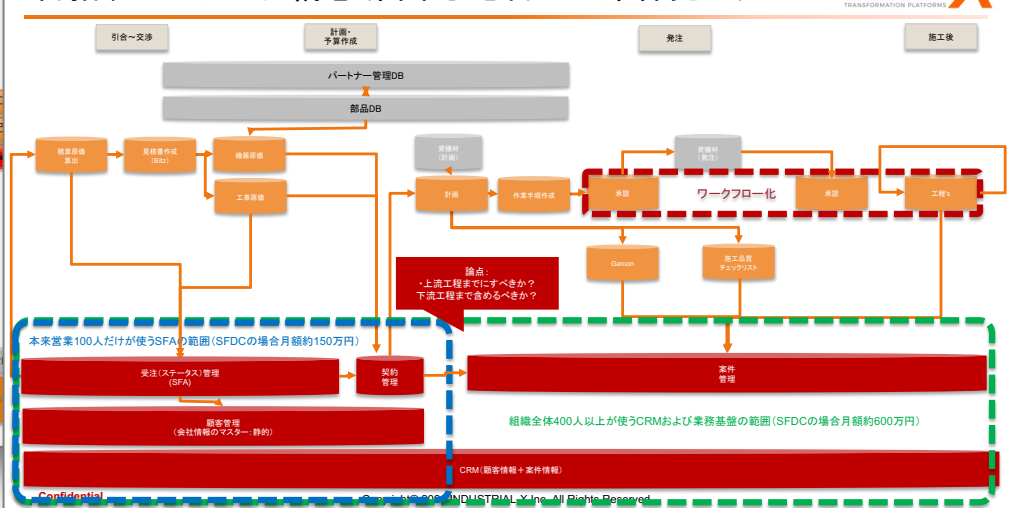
TRANSFORMATION PLATFORMS

引合～交渉

計画・予算作成

発注

施工後

パートナー管理DB

部品DB

積算原価算出

見積書作成（Bltz）

機器原価

工事原価

資機材（計画）

計画

作業手順作成

資機材（発注）

承認

ワークフロー化

承認

工程's

Garoon

施工品質チェックリスト

論点：
・上流工程までにすべきか？
下流工程まで含めるべきか？

本来営業100人だけが使うSFAの範囲（SFDCの場合月額約150万円）

受注（ステータス）管理（SFA）

契約管理

案件管理

顧客管理（会社情報のマスター：静的）

組織全体400人以上が使うCRMおよび業務基盤の範囲（SFDCの場合月額約600万円）

CRM（顧客情報＋案件情報）

Confidential

Copyright © 20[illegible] INDUSTRIAL-X Inc. All Rights Reserved.